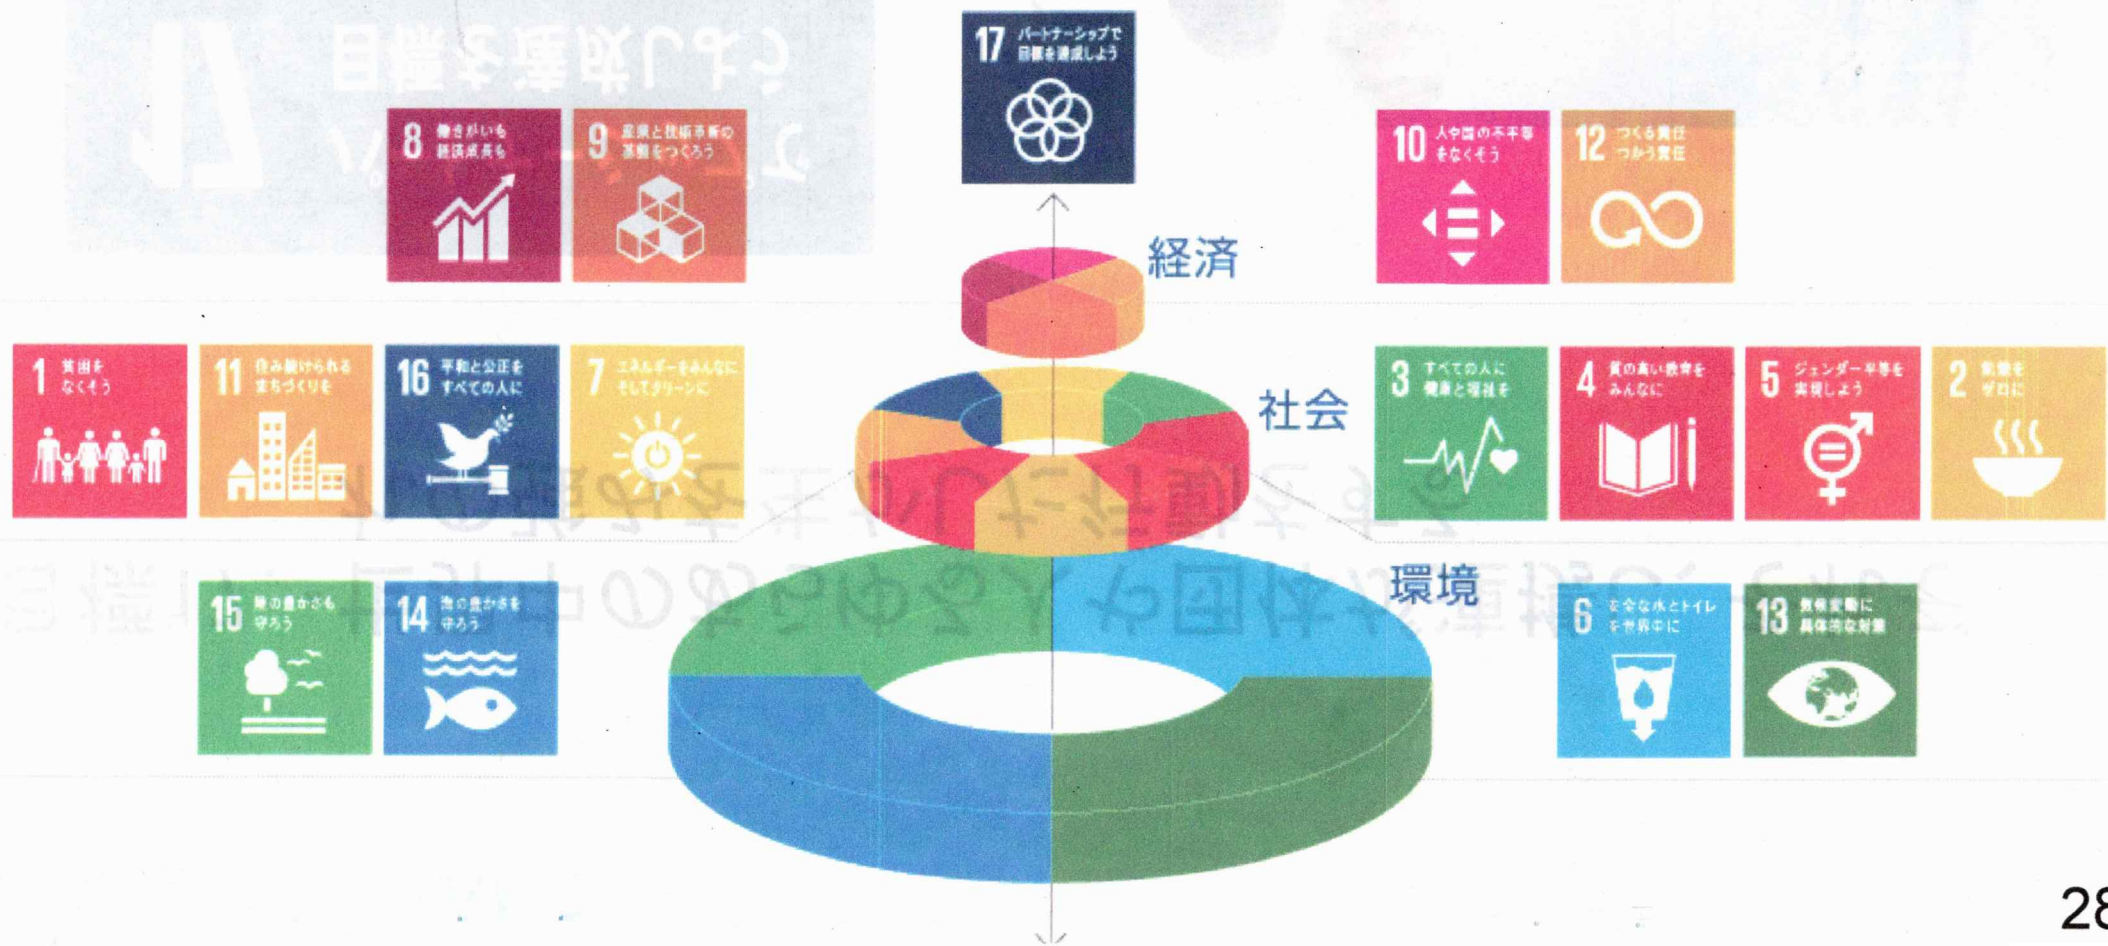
17 パートナーシップで目標を達成しよう

8 働きがいも経済成長も

9 産業と技術革新の基盤をつくろう

10 人や国の不平等をなくそう

12 つくる責任つかう責任

経済

社会

環境

1 貧困をなくそう

11 住み続けられるまちづくりを

16 平和と公正をすべての人に

7 エネルギーをみんなにそしてクリーンに

3 すべての人に健康と福祉を

4 質の高い教育をみんなに

5 ジェンダー平等を実現しよう

2 飢餓をゼロに

15 陸の豊かさも守ろう

14 海の豊かさを守ろう

6 安全な水とトイレを世界中に

13 気候変動に具体的な対策

28